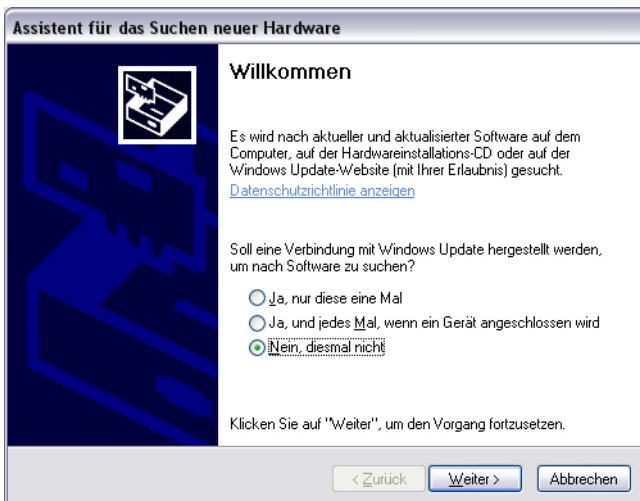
Assistent für das Suchen neuer Hardware

Willkommen

Es wird nach aktueller und aktualisierter Software auf dem Computer, auf der Hardwareinstallations-CD oder auf der Windows Update-Website (mit Ihrer Erlaubnis) gesucht.
Datenschutzrichtlinie anzeigen

Soll eine Verbindung mit Windows Update hergestellt werden, um nach Software zu suchen?

Ja, nur diese eine Mal
Ja, und jedes Mal, wenn ein Gerät angeschlossen wird
Nein, diesmal nicht

Klicken Sie auf "Weiter", um den Vorgang fortzusetzen.

< Zurück
Weiter >
Abbrechen